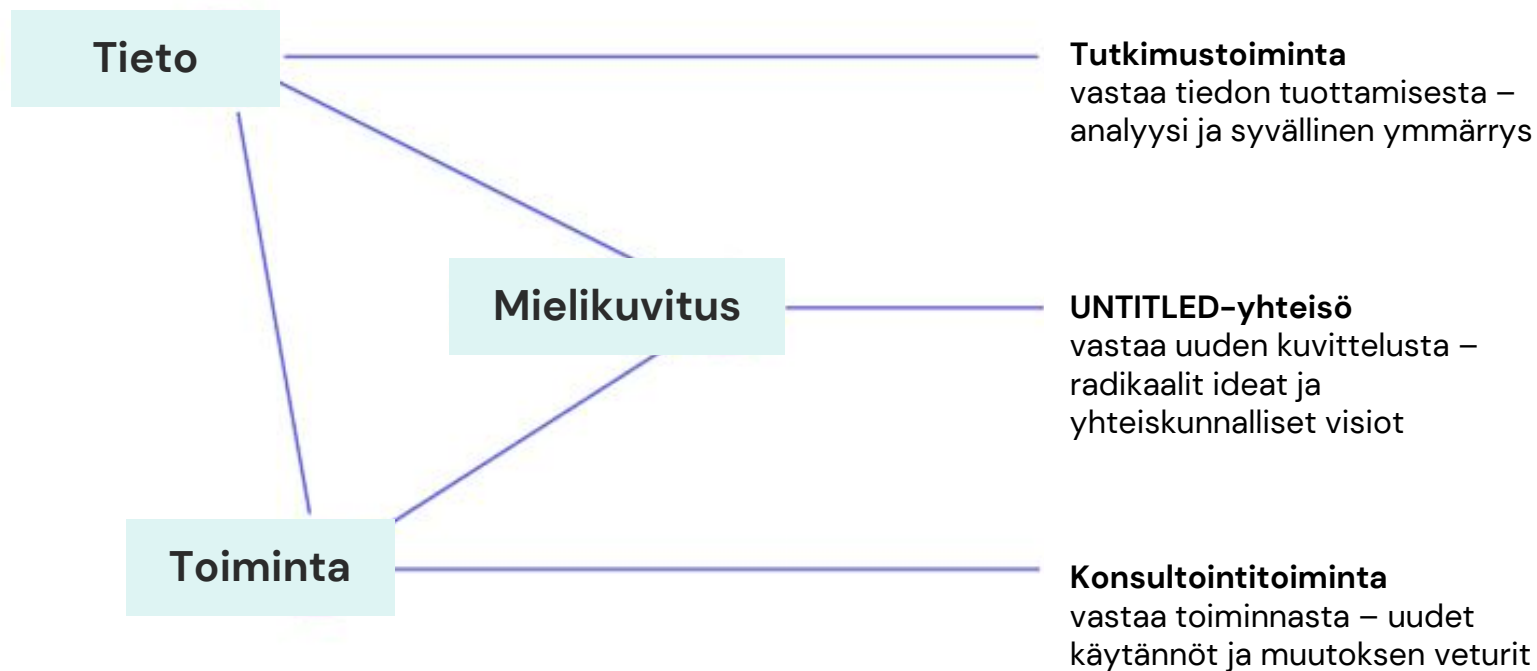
Tieto

Tutkimustoiminta
vastaa tiedon tuottamisesta – analyysi ja syvällinen ymmärrys

Mielikuvitus

UNTITLED-yhteisö
vastaa uuden kuvittelusta – radikaalit ideat ja yhteiskunnalliset visiot

Toiminta

Konsultointitoiminta
vastaa toiminnasta – uudet käytännöt ja muutoksen veturit